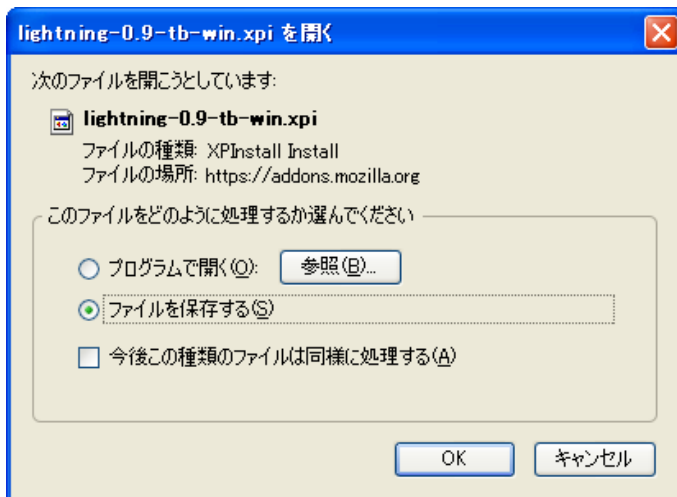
lightning-0.9-tb-win.xpi を開く

次のファイルを開こうとしています:

lightning-0.9-tb-win.xpi

ファイルの種類: XPInstall Install

ファイルの場所: https://addons.mozilla.org

このファイルをどのように処理するか選んでください

プログラムで開く(O):

参照(B)...

ファイルを保存する(S)

今後この種類のファイルは同様に処理する(A)

OK

キャンセル